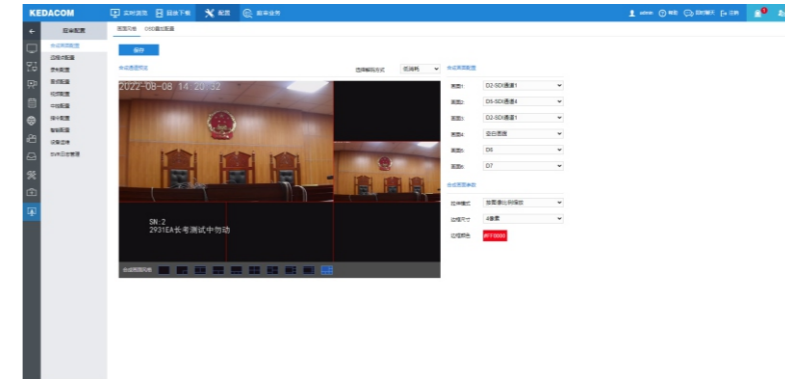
KEDACOM 实时浏览 回放下载 配置 庭审任务

admin

← 画面配置

合成画面配置

画面风格 OSD叠加配置

保存

合成画面预览 画面编码方式 低码率

2022-08-08 14:20:32

SN:2
2931EA长考测试中勿动

合成画面配置

画面1: D2-SDI通道1
画面2: D5-SDI通道4
画面3: D2-SDI通道1
画面4: 空白画面
画面5: D6
画面6: D7

合成画面参数

拉伸模式
边框尺寸 4像素
边框颜色